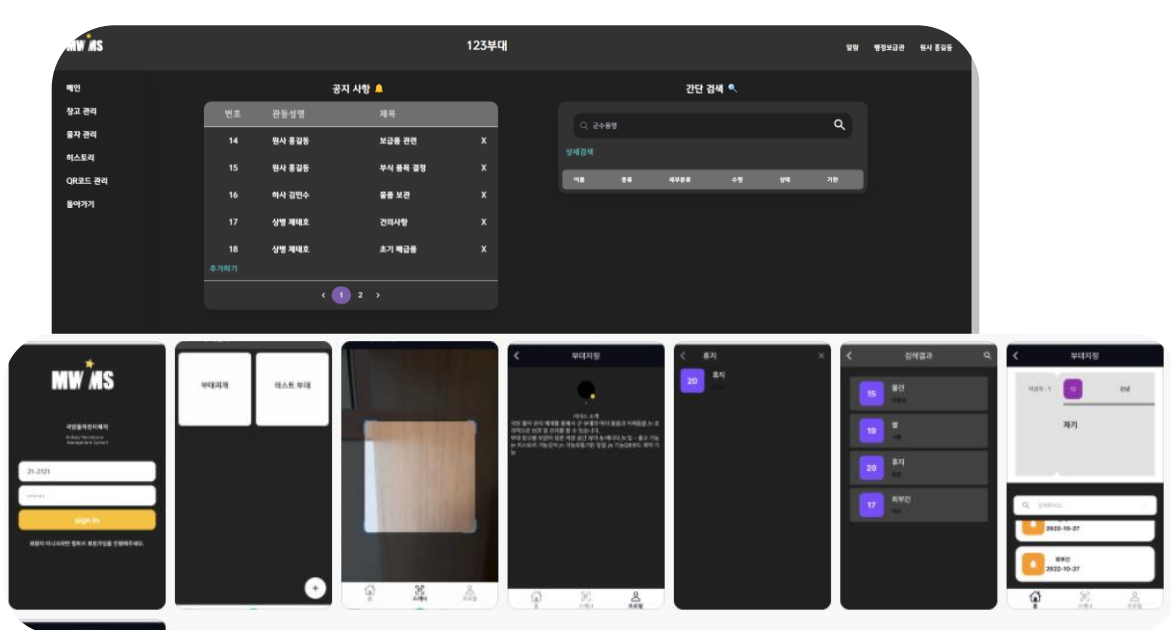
MW MS

123부대

알림 행정보급관 원사 홍길동

메인
창고 관리
물자 관리
히스토리
QR코드 관리
돌아가기

공지 사항 🔔

| 번호 | 관등성명 | 제목 | |
|---|---|---|---|
| 14 | 원사 홍길동 | 보급품 관련 | X |
| 15 | 원사 홍길동 | 부식 품목 결정 | X |
| 16 | 하사 김민수 | 물품 보관 | X |
| 17 | 상병 제대호 | 건의사항 | X |
| 18 | 상병 제대호 | 초기 배급품 | X |

추가하기

‹ 1 2 ›

간단 검색 🔍

군수용영

상세검색

| 이름 | 종류 | 세부분류 | 수량 | 상태 | 기한 |
|---|---|---|---|---|---|

MW MS

국방물자관리체계
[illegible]

21-2121
••••••
sign in

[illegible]

부대파견 | 테스트 부대

+

부대지원

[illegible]

휴지

20 휴지

검색결과

15 물건
19 쌀
20 휴지
17 화부인

부대지원

자기

2022-10-27
화부인
2022-10-27